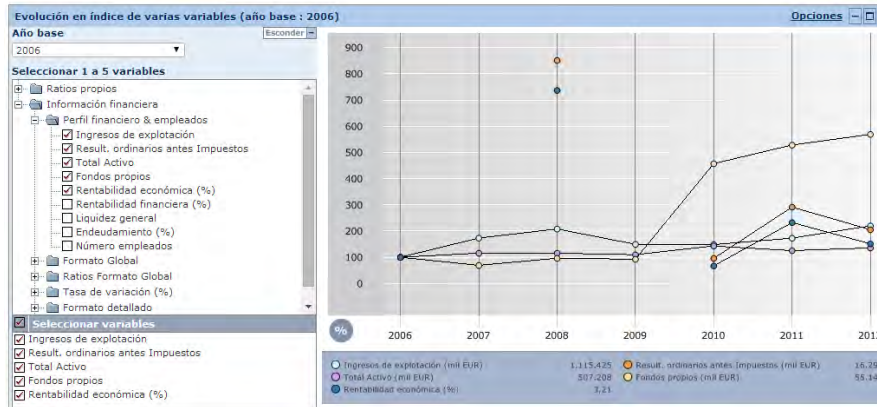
Evolución en índice de varias variables (año base : 2006)

Opciones

Año base

Esconder

2006

Seleccionar 1 a 5 variables

Ratios propios

Información financiera

Perfil financiero & empleados

Ingresos de explotación

Result. ordinarios antes Impuestos

Total Activo

Fondos propios

Rentabilidad económica (%)

Rentabilidad financiera (%)

Liquidez general

Endeudamiento (%)

Número empleados

Formato Global

Ratios Formato Global

Tasa de variación (%)

Formato detallado

Seleccionar variables

Ingresos de explotación

Result. ordinarios antes Impuestos

Total Activo

Fondos propios

Rentabilidad económica (%)

900
800
700
600
500
400
300
200
100
0

%

2006 2007 2008 2009 2010 2011 2012

Ingresos de explotación (mil EUR) 1.115.425
Result. ordinarios antes Impuestos (mil EUR) 16.29
Total Activo (mil EUR) 507.208
Fondos propios (mil EUR) 55.14
Rentabilidad económica (%) 3,21